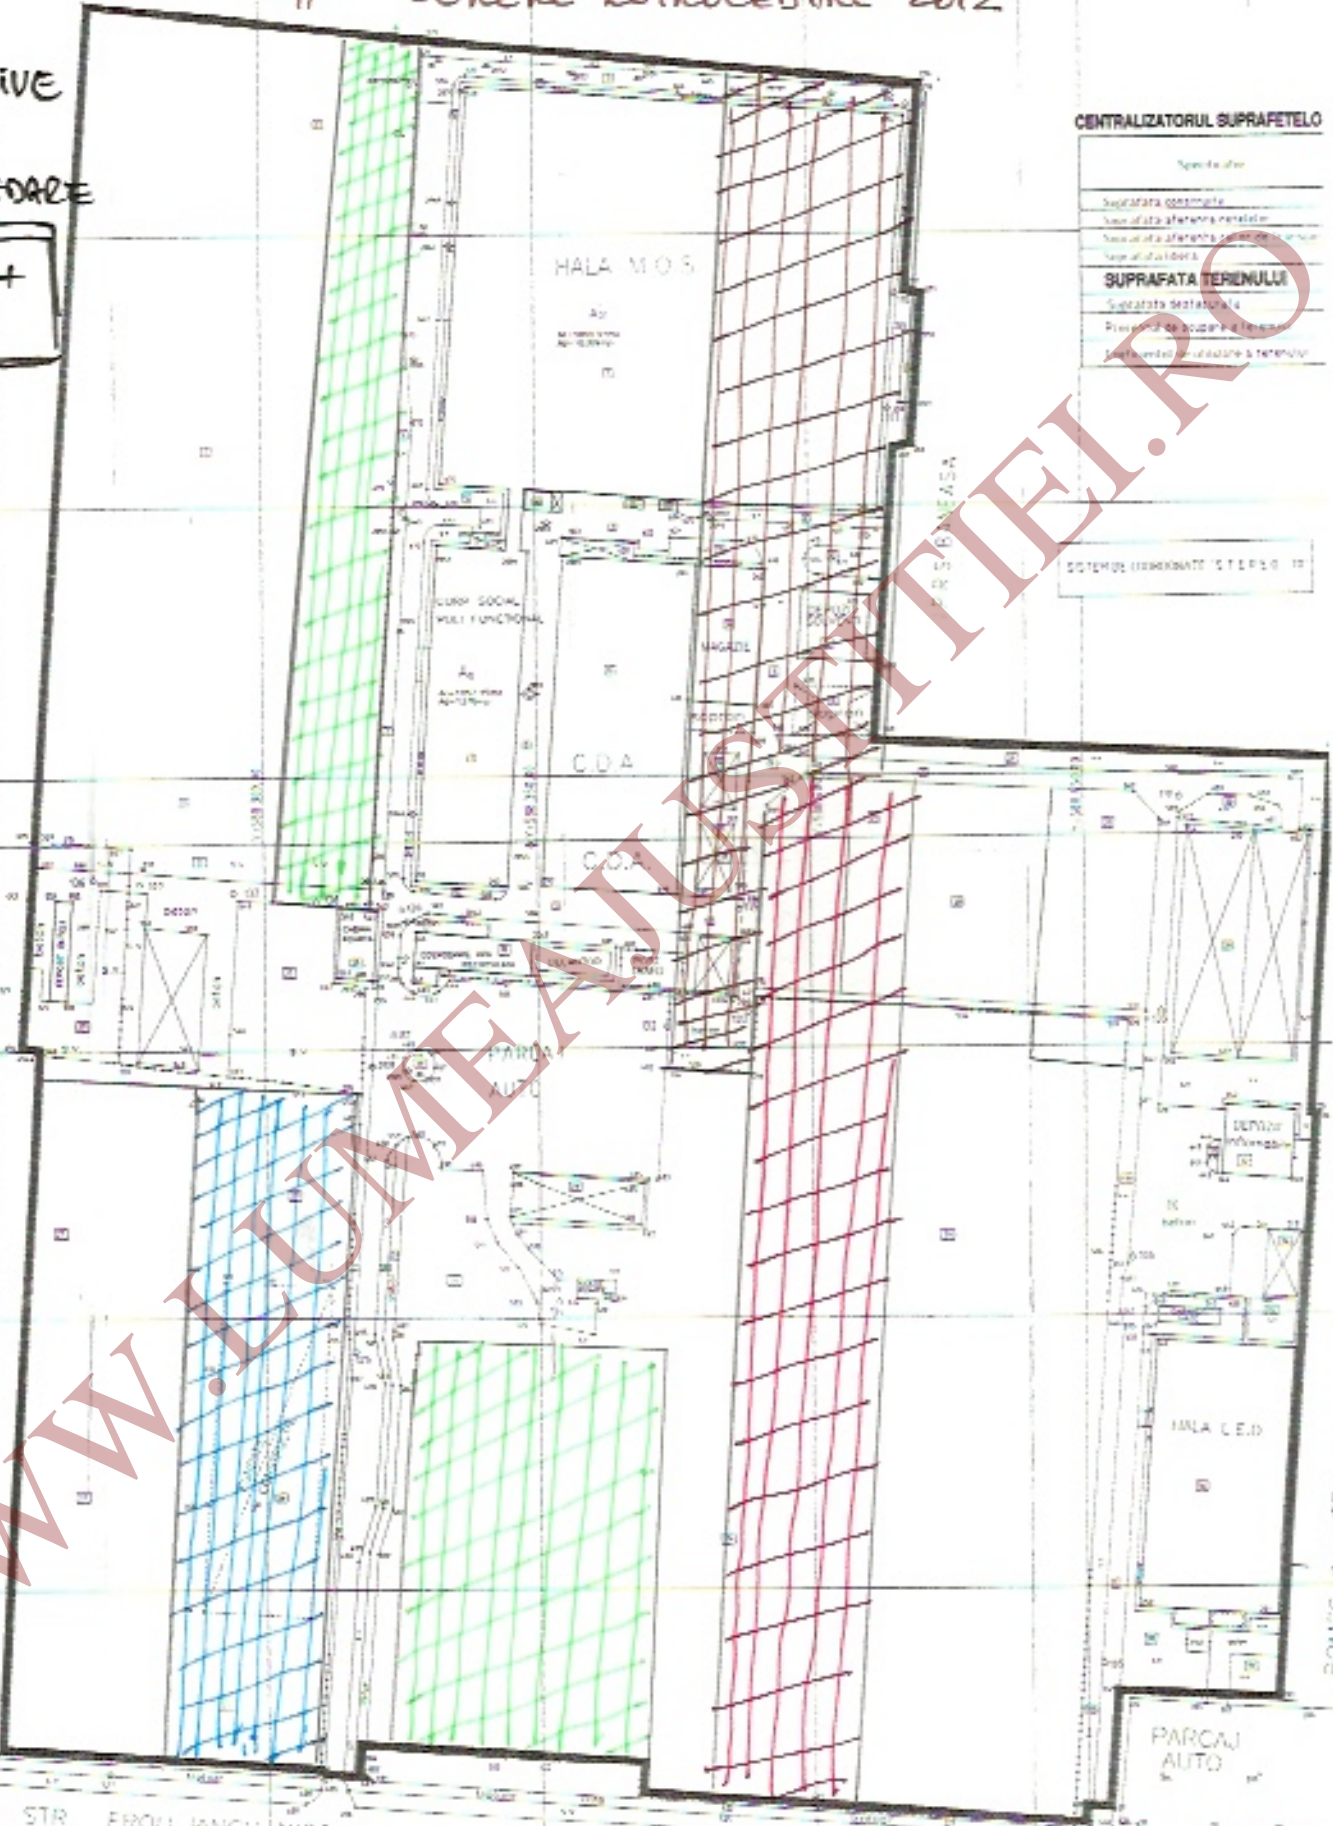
IVE

DARE

+

CENTRALIZATORUL SUPRAFETELO

Specificatie

Suprafata construita
Suprafata aferenta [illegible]
Suprafata aferenta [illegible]
Suprafata libera

SUPRAFATA TERENULUI

Suprafata desfasurata
Procentul de ocupare a terenului
Coeficientul de utilizare a terenului

SISTEMUL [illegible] STEREO 70

HALA M.O.S.

CORP SOCIAL MULTIFUNCTIONAL

MAGAZIE

C.D.A.

C.D.A.

beton

PARCAJ AUTO

HALA C.E.D.

beton

PARCAJ AUTO

STR. EROU IANCU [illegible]

WWW.LUMEAJUSTITIEI.RO